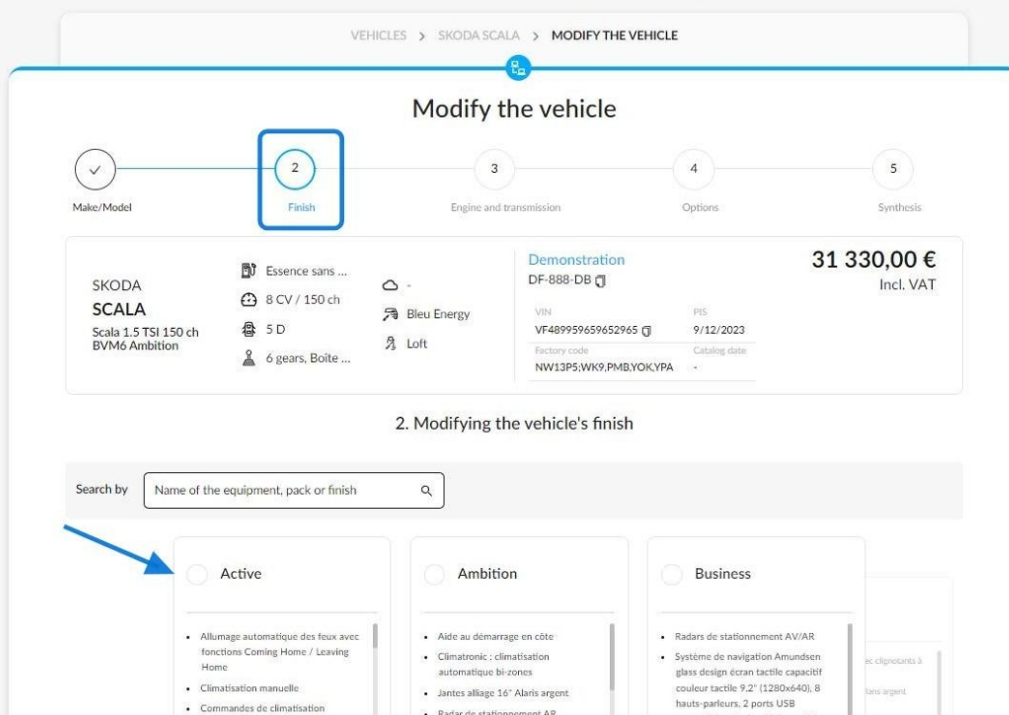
VEHICLES > SKODA SCALA > MODIFY THE VEHICLE

Modify the vehicle

Make/Model

2
Finish

3
Engine and transmission

4
Options

5
Synthesis

SKODA
SCALA
Scala 1.5 TSI 150 ch BVM6 Ambition

Essence sans ...
8 CV / 150 ch
5 D
6 gears, Boîte ...

-
Bleu Energy
Loft

Demonstration
DF-888-DB

VIN
VF489959659652965

PIS
9/12/2023

Factory code
NW13P5;WK9,PMB,YOK,YPA

Catalog date
-

31 330,00 €
Incl. VAT

2. Modifying the vehicle's finish

Search by
Name of the equipment, pack or finish

Active
- Allumage automatique des feux avec fonctions Coming Home / Leaving Home
- Climatisation manuelle
- Commandes de climatisation

Ambition
- Aide au démarrage en côte
- Climatronic : climatisation automatique bi-zones
- Jantes alliage 16" Alaris argent
- Radar de stationnement AR

Business
- Radars de stationnement AV/AR
- Système de navigation Amundsen glass design écran tactile capacitif couleur tactile 9,2" (1280x640), 8 hauts-parleurs, 2 ports USB

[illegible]c clignotants à
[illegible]lans argent